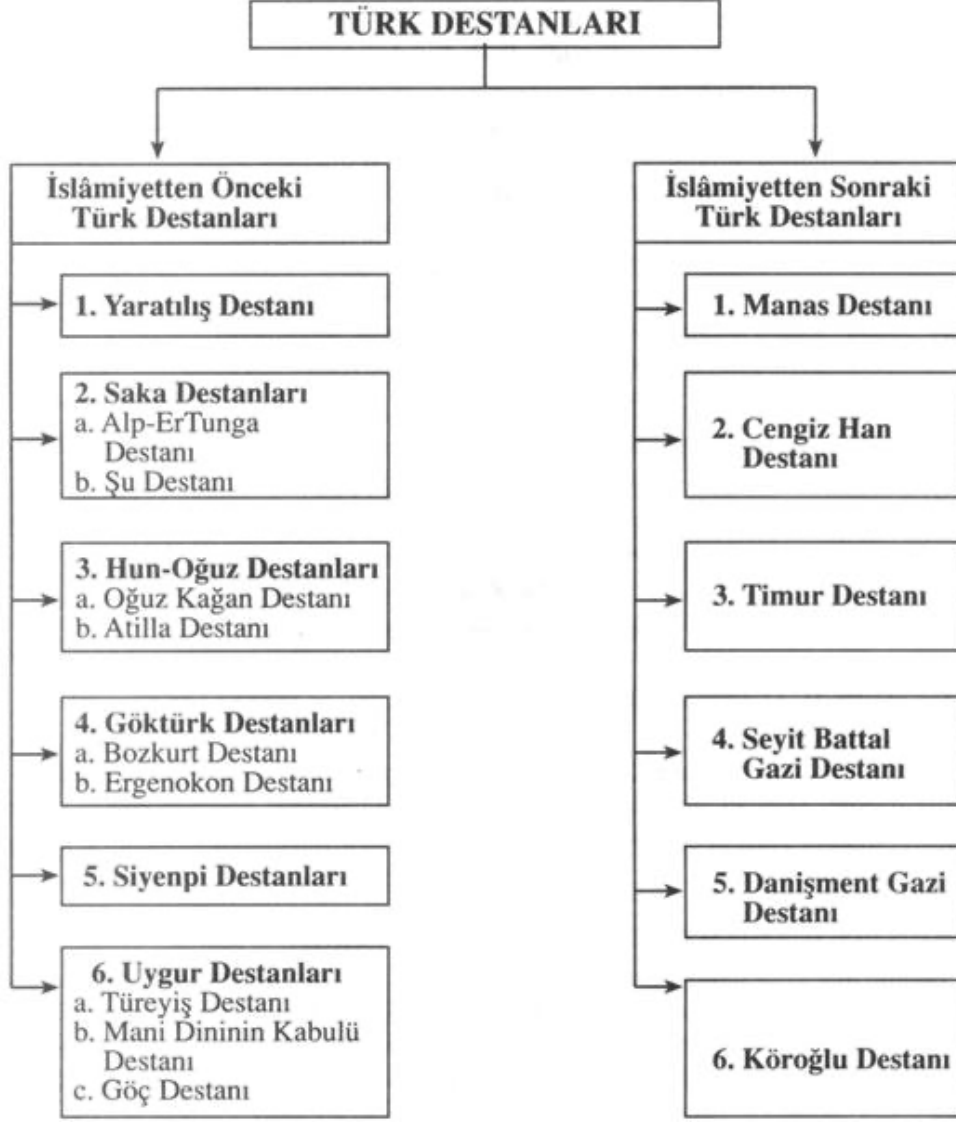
TÜRK DESTANLARI

İslâmiyetten Önceki Türk Destanları

1. Yaratılış Destanı

2. Saka Destanları
a. Alp-ErTunga Destanı
b. Şu Destanı

3. Hun-Oğuz Destanları
a. Oğuz Kağan Destanı
b. Atilla Destanı

4. Göktürk Destanları
a. Bozkurt Destanı
b. Ergenokon Destanı

5. Siyenpi Destanları

6. Uygur Destanları
a. Türeyiş Destanı
b. Mani Dininin Kabulü Destanı
c. Göç Destanı

İslâmiyetten Sonraki Türk Destanları

1. Manas Destanı

2. Cengiz Han Destanı

3. Timur Destanı

4. Seyit Battal Gazi Destanı

5. Danişment Gazi Destanı

6. Köroğlu Destanı